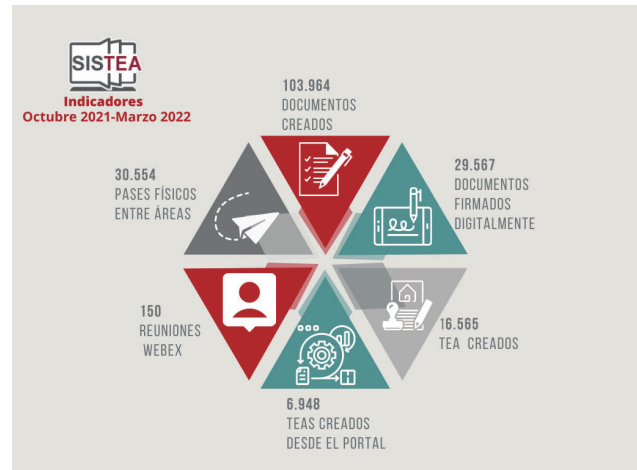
SISTEA

Indicadores
Octubre 2021-Marzo 2022

103.964
DOCUMENTOS
CREADOS

29.567
DOCUMENTOS
FIRMADOS
DIGITALMENTE

30.554
PASES FÍSICOS
ENTRE ÁREAS

150
REUNIONES
WEBEX

16.565
TEA CREADOS

6.948
TEAS CREADOS
DESDE EL PORTAL